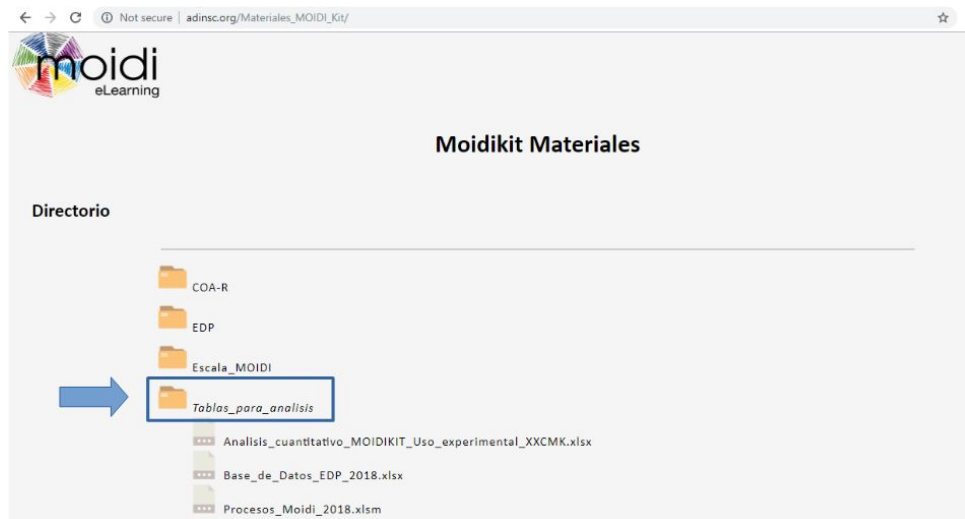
Not secure | adinsc.org/Materiales_MOIDI_Kit/

moidi
eLearning

Moidikit Materiales

Directorio

COA-R

EDP

Escala_MOIDI

Tablas_para_analisis

Analisis_cuantitativo_MOIDIKIT_Uso_experimental_XXCMK.xlsx

Base_de_Datos_EDP_2018.xlsx

Procesos_Moidi_2018.xlsm